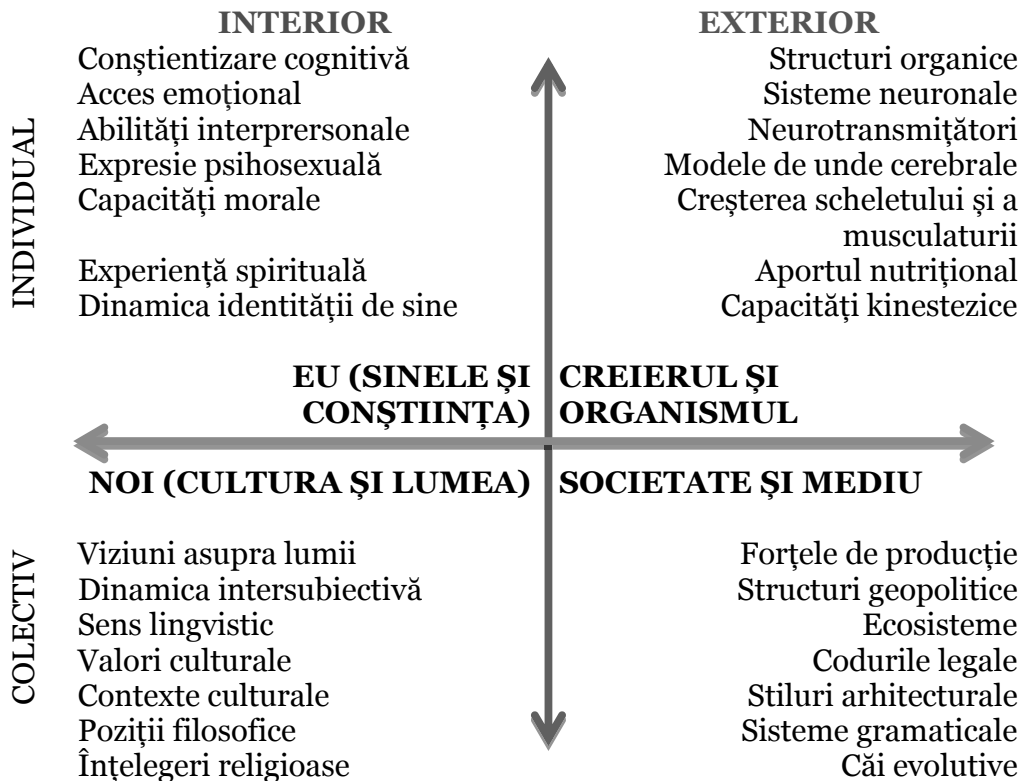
INTERIOR

EXTERIOR

INDIVIDUAL

Conștientizare cognitivă
Acces emoțional
Abilități interprersonale
Expresie psihosexuală
Capacități morale

Experiență spirituală
Dinamica identității de sine

Structuri organice
Sisteme neuronale
Neurotransmițători
Modele de unde cerebrale
Creșterea scheletului și a musculaturii
Aportul nutrițional
Capacități kinestezice

EU (SINELE ȘI CONȘTIINȚA)

CREIERUL ȘI ORGANISMUL

NOI (CULTURA ȘI LUMEA)

SOCIETATE ȘI MEDIU

COLECTIV

Viziuni asupra lumii
Dinamica intersubiectivă
Sens lingvistic
Valori culturale
Contexte culturale
Poziții filosofice
Înțelegeri religioase

Forțele de producție
Structuri geopolitice
Ecosisteme
Codurile legale
Stiluri arhitecturale
Sisteme gramaticale
Căi evolutive